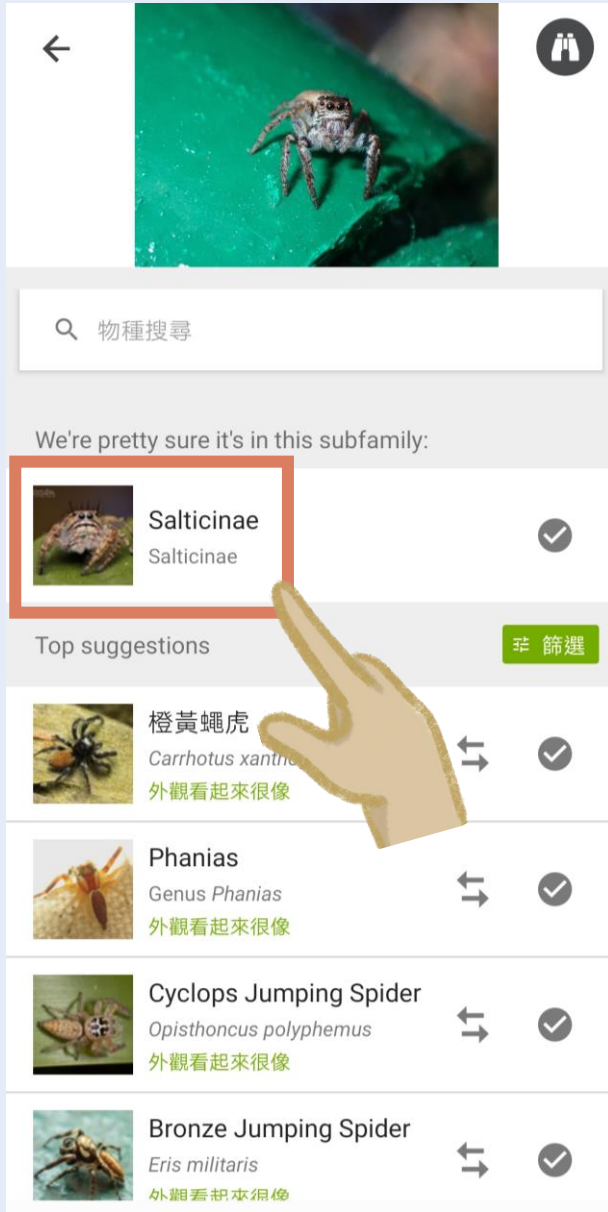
物種搜尋

We're pretty sure it's in this subfamily:

Salticinae
Salticinae

Top suggestions
篩選

橙黃蠅虎
Carrhotus xanth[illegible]
外觀看起來很像

Phanias
Genus Phanias
外觀看起來很像

Cyclops Jumping Spider
Opisthoncus polyphemus
外觀看起來很像

Bronze Jumping Spider
Eris militaris
外觀看起來很像